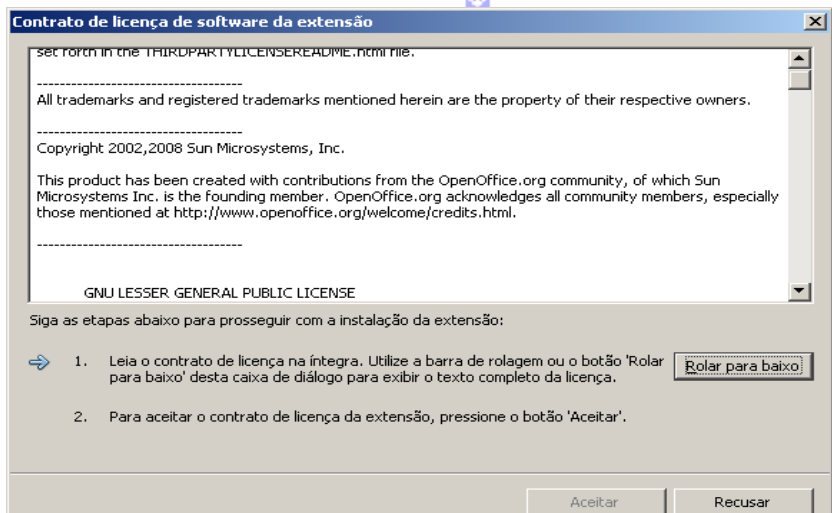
Contrato de licença de software da extensão

set forth in the THIRDPARTYLICENSEREADME.html file.

------------------------------------

All trademarks and registered trademarks mentioned herein are the property of their respective owners.

------------------------------------

Copyright 2002,2008 Sun Microsystems, Inc.

This product has been created with contributions from the OpenOffice.org community, of which Sun Microsystems Inc. is the founding member. OpenOffice.org acknowledges all community members, especially those mentioned at http://www.openoffice.org/welcome/credits.html.

------------------------------------

GNU LESSER GENERAL PUBLIC LICENSE

Siga as etapas abaixo para prosseguir com a instalação da extensão:

1. Leia o contrato de licença na íntegra. Utilize a barra de rolagem ou o botão 'Rolar para baixo' desta caixa de diálogo para exibir o texto completo da licença.

Rolar para baixo

2. Para aceitar o contrato de licença da extensão, pressione o botão 'Aceitar'.

Aceitar

Recusar